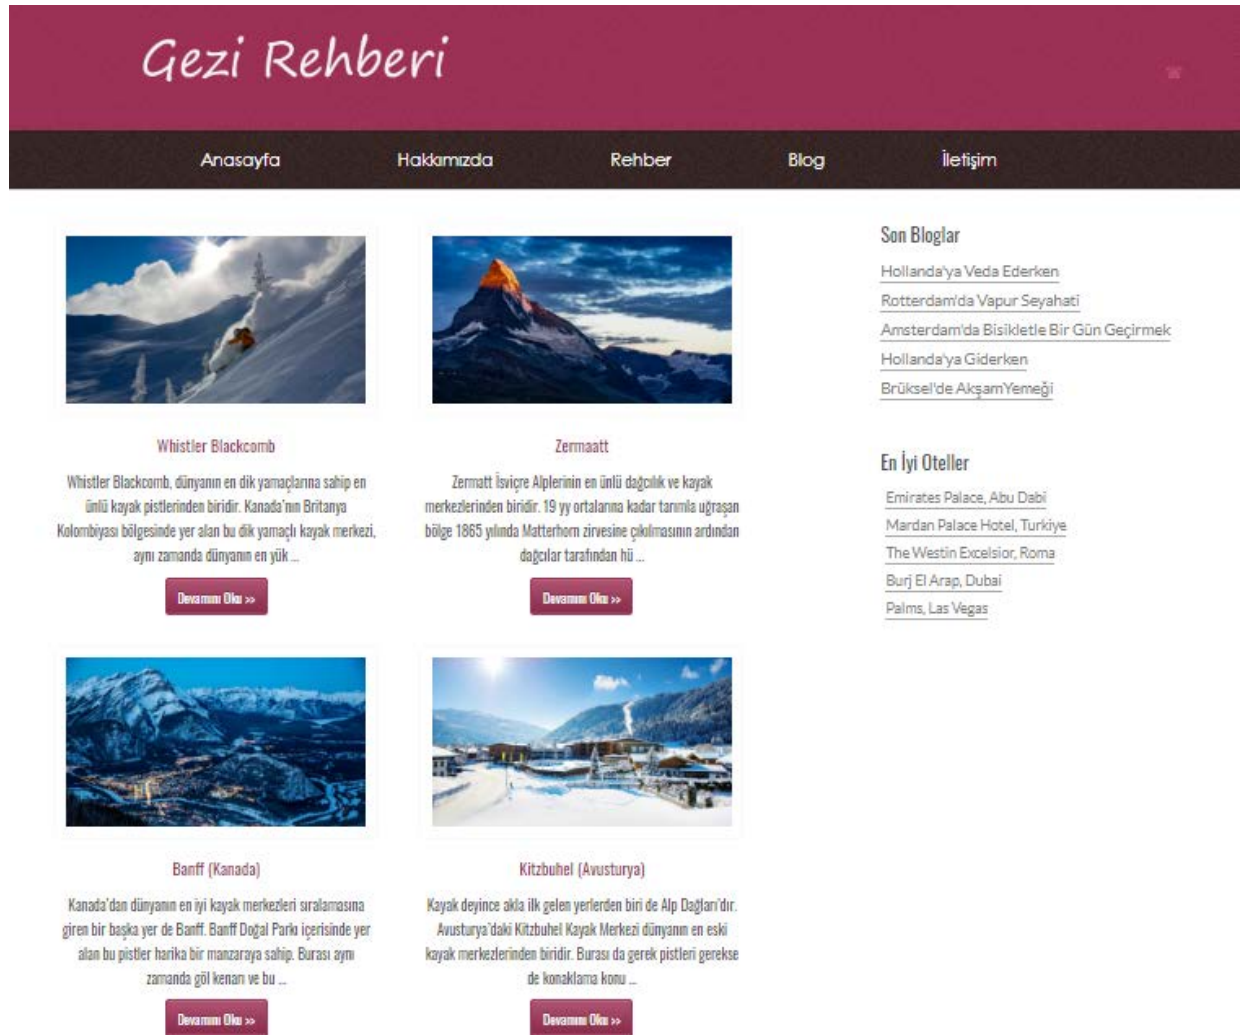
Gezi Rehberi

Anasayfa Hakkımızda Rehber Blog İletişim

Whistler Blackcomb

Whistler Blackcomb, dünyanın en dik yamaçlarına sahip en ünlü kayak pistlerinden biridir. Kanada'nın Britanya Kolombiyası bölgesinde yer alan bu dik yamaçlı kayak merkezi, aynı zamanda dünyanın en yük ...

Devamını Oku »

Zermaatt

Zermatt İsviçre Alplerinin en ünlü dağcılık ve kayak merkezlerinden biridir. 19 yy ortalarına kadar tarımla uğraşan bölge 1865 yılında Matterhorn zirvesine çıkılmasının ardından dağcılar tarafından hü ...

Devamını Oku »

Banff (Kanada)

Kanada'dan dünyanın en iyi kayak merkezleri sıralamasına giren bir başka yer de Banff. Banff Doğal Parkı içerisinde yer alan bu pistler harika bir manzaraya sahip. Burası aynı zamanda göl kenarı ve bu ...

Devamını Oku »

Kitzbuhel (Avusturya)

Kayak deyince akla ilk gelen yerlerden biri de Alp Dağları'dır. Avusturya'daki Kitzbuhel Kayak Merkezi dünyanın en eski kayak merkezlerinden biridir. Burası da gerek pistleri gerekse de konaklama konu ...

Devamını Oku »

Son Bloglar

Hollanda'ya Veda Ederken
Rotterdam'da Vapur Seyahati
Amsterdam'da Bisikletle Bir Gün Geçirmek
Hollanda'ya Giderken
Brüksel'de Akşam Yemeği

En İyi Oteller

Emirates Palace, Abu Dabi
Mardan Palace Hotel, Turkiye
The Westin Excelsior, Roma
Burj El Arap, Dubai
Palms, Las Vegas